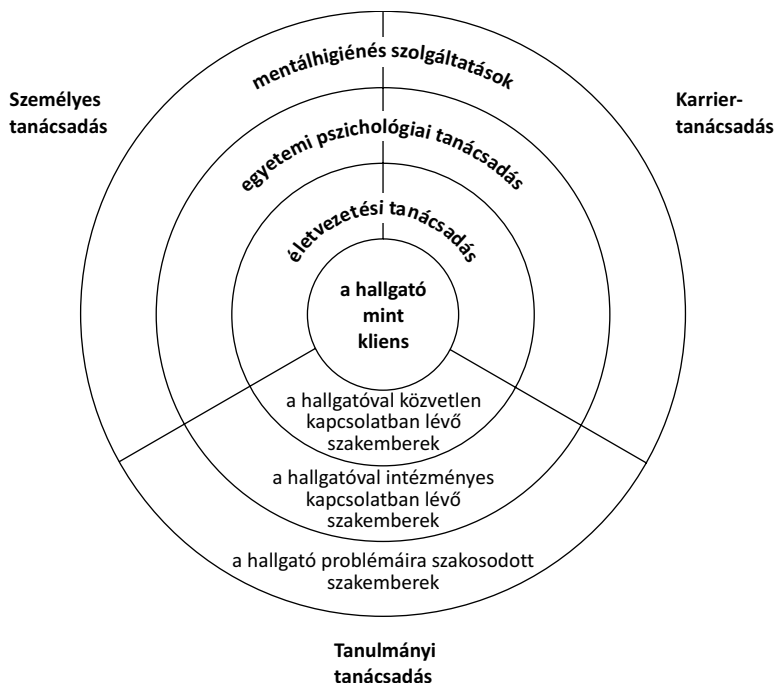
Személyes tanácsadás

mentálhigiénés szolgáltatások

Karrier-tanácsadás

egyetemi pszichológiai tanácsadás

életvezetési tanácsadás

a hallgató mint kliens

a hallgatóval közvetlen kapcsolatban lévő szakemberek

a hallgatóval intézményes kapcsolatban lévő szakemberek

a hallgató problémáira szakosodott szakemberek

Tanulmányi tanácsadás